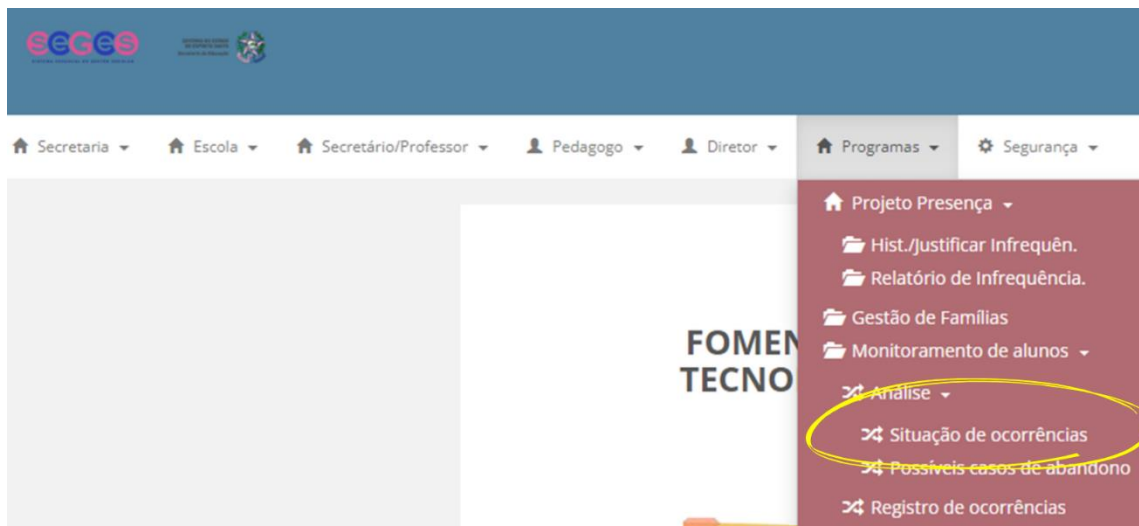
SEGES

Secretaria ▾ Escola ▾ Secretário/Professor ▾ Pedagogo ▾ Diretor ▾ Programas ▾ Segurança ▾

Projeto Presença ▾
Hist./Justificar Infrequên.
Relatório de Infrequência.
Gestão de Famílias
Monitoramento de alunos ▾
Análise ▾
Situação de ocorrências
Possíveis casos de abandono
Registro de ocorrências

FOMEN
TECNO